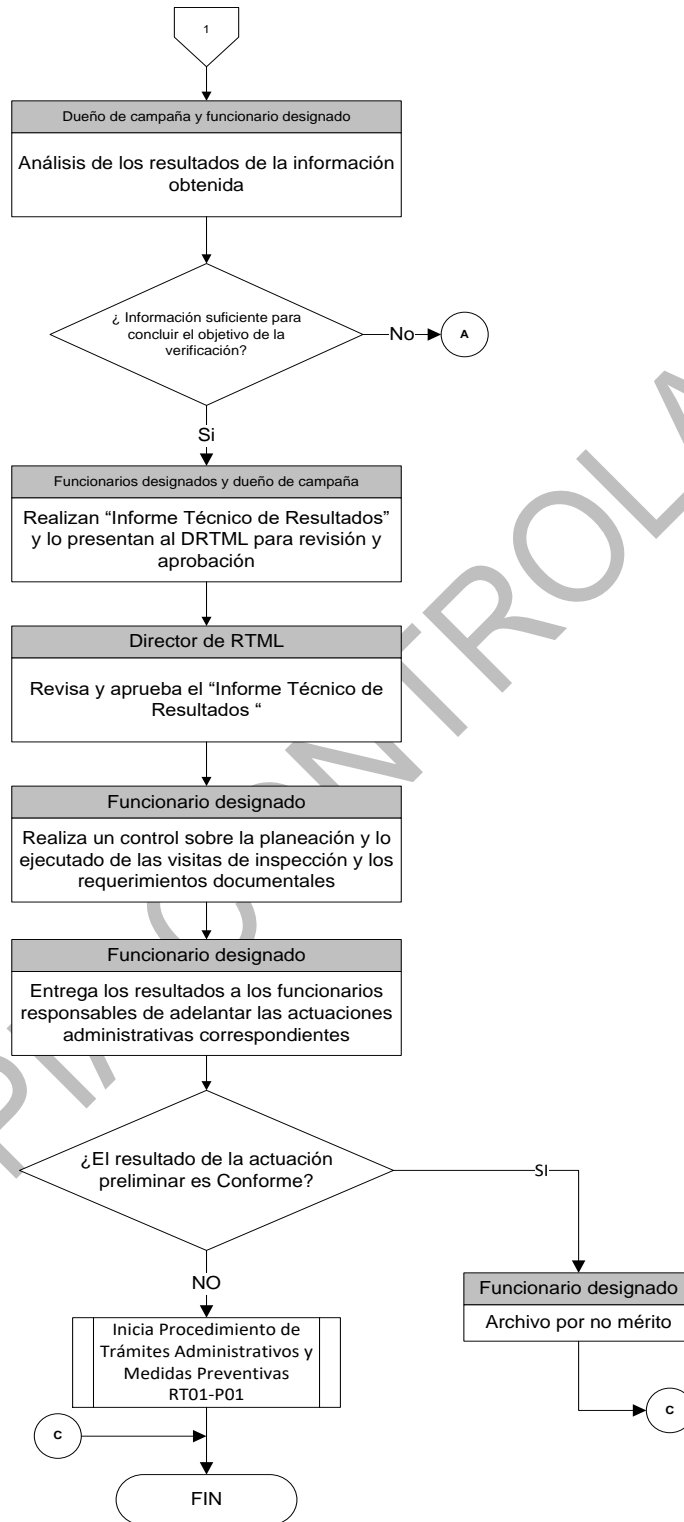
1

Dueño de campaña y funcionario designado

Análisis de los resultados de la información obtenida

¿ Información suficiente para concluir el objetivo de la verificación?

No

A

Si

Funcionarios designados y dueño de campaña

Realizan "Informe Técnico de Resultados" y lo presentan al DRTML para revisión y aprobación

Director de RTML

Revisa y aprueba el "Informe Técnico de Resultados "

Funcionario designado

Realiza un control sobre la planeación y lo ejecutado de las visitas de inspección y los requerimientos documentales

Funcionario designado

Entrega los resultados a los funcionarios responsables de adelantar las actuaciones administrativas correspondientes

¿El resultado de la actuación preliminar es Conforme?

SI

Funcionario designado

Archivo por no mérito

C

NO

Inicia Procedimiento de Trámites Administrativos y Medidas Preventivas RT01-P01

C

FIN